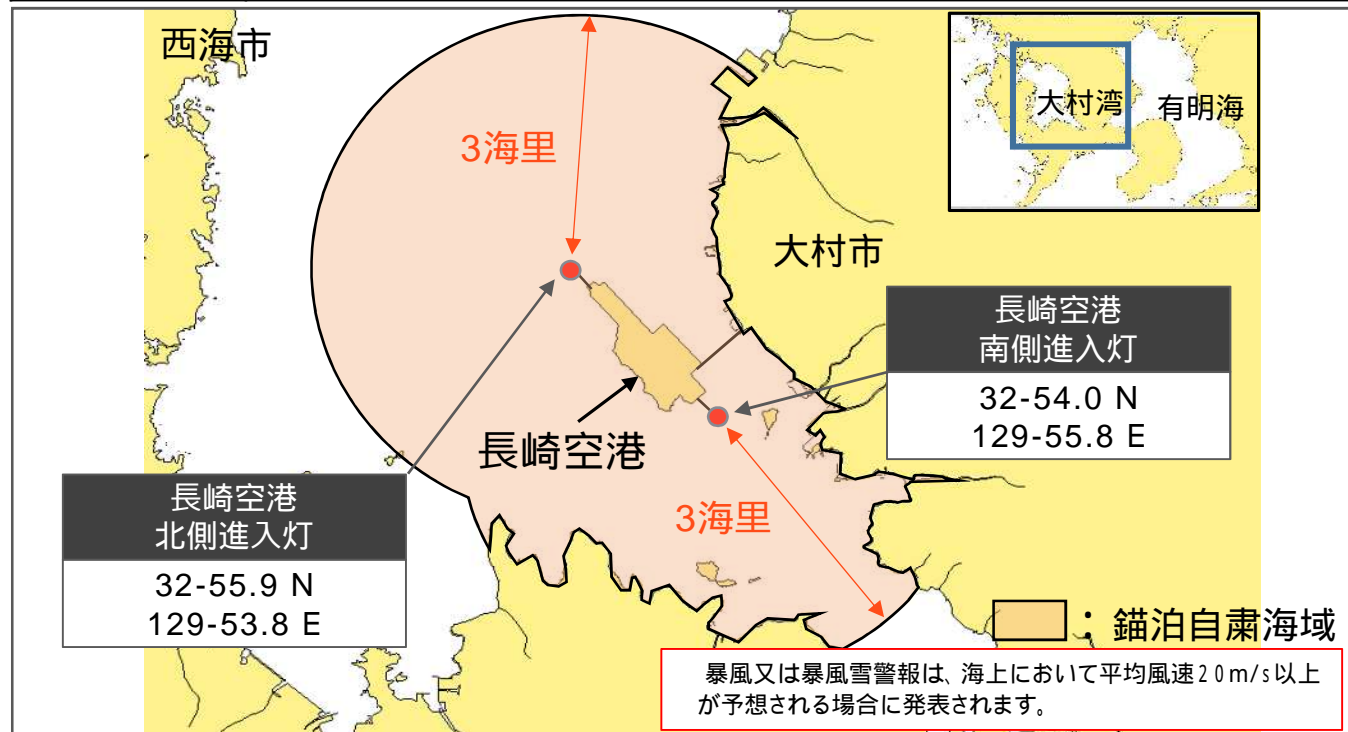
西海市

3海里

大村湾
有明海

大村市

長崎空港
南側進入灯
32-54.0 N
129-55.8 E

長崎空港

3海里

長崎空港
北側進入灯
32-55.9 N
129-53.8 E

：錨泊自粛海域

暴風又は暴風雪警報は、海上において平均風速20m/s以上が予想される場合に発表されます。